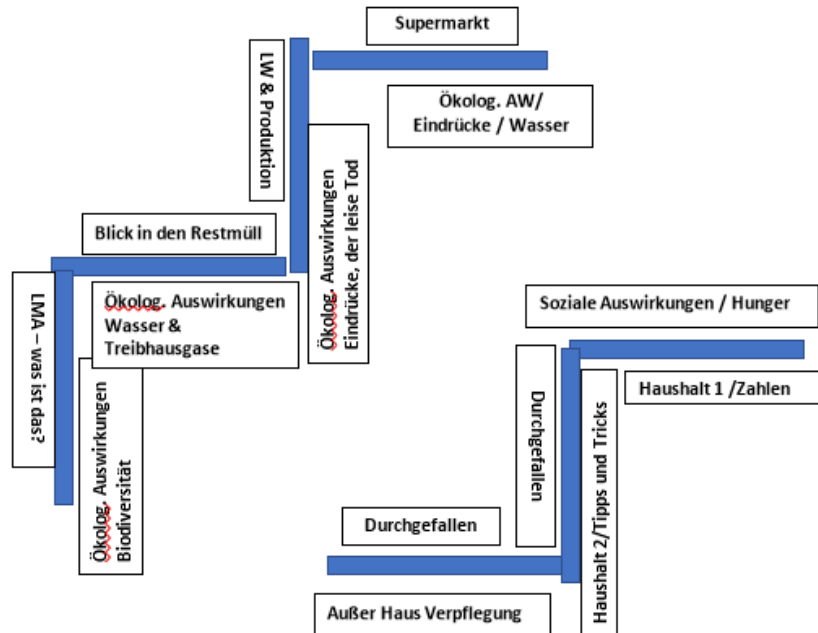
Supermarkt

LW & Produktion

Ökolog. AW/ Eindrücke / Wasser

Ökolog. Auswirkungen Eindrücke, der leise Tod

Blick in den Restmüll

LMA – was ist das?

Ökolog. Auswirkungen Wasser & Treibhausgase

Ökolog. Auswirkungen Biodiversität

Soziale Auswirkungen / Hunger

Durchgefallen

Haushalt 1 /Zahlen

Haushalt 2/Tipps und Tricks

Durchgefallen

Außer Haus Verpflegung